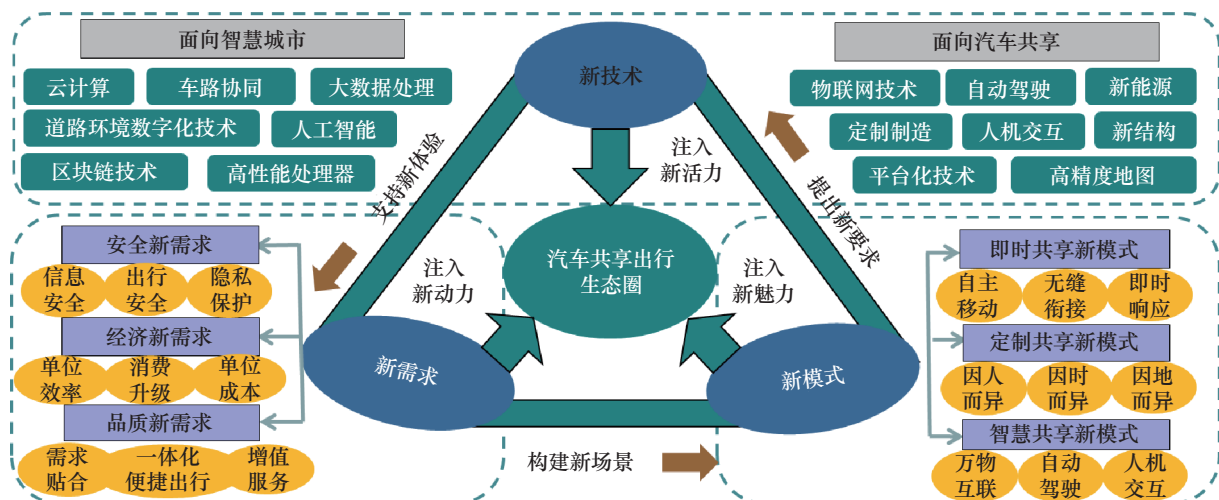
面向智慧城市

云计算
车路协同
大数据处理
道路环境数字化技术
人工智能
区块链技术
高性能处理器

面向汽车共享

物联网技术
自动驾驶
新能源
定制制造
人机交互
新结构
平台化技术
高精度地图

新技术

注入
新活力

支持新体验

提出新要求

汽车共享出行
生态圈

注入
新动力

注入
新魅力

新需求

新模式

构建新场景

安全新需求
信息安全
出行安全
隐私保护

经济新需求
单位效率
消费升级
单位成本

品质新需求
需求贴合
一体化便捷出行
增值服务

即时共享新模式
自主移动
无缝衔接
即时响应

定制共享新模式
因人而异
因时而异
因地而异

智慧共享新模式
万物互联
自动驾驶
人机交互